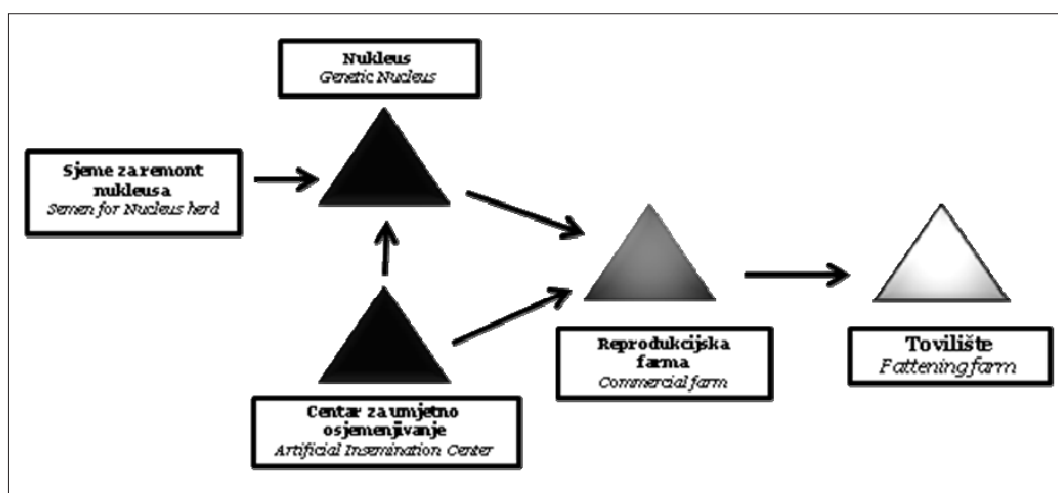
Nukleus
Genetic Nucleus

Sjeme za remont nukleusa
Semen for Nucleus herd

Reprodukcijska farma
Commercial farm

Tovilište
Fattening farm

Centar za umjetno osjemenjivanje
Artificial Insemination Center